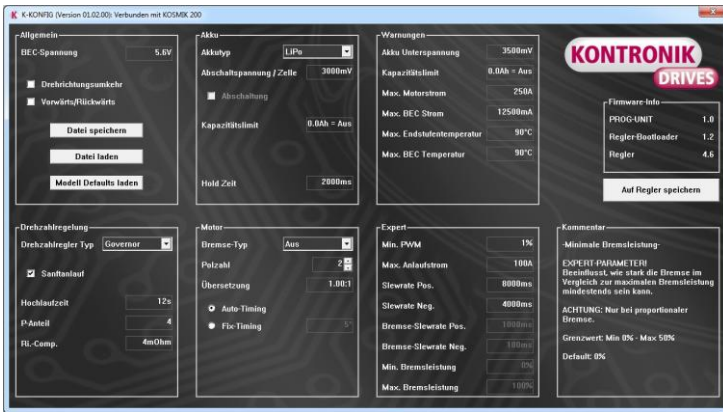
K-KONFIG (Version 01.02.00): Verbunden mit KOSMIK 200

Allgemein
BEC-Spannung 5.6V
Drehrichtungsumkehr
Vorwärts/Rückwärts
Datei speichern
Datei laden
Modell Defaults laden

Akku
Akkutyp LiPo
Abschaltspannung / Zelle 3000mV
Abschaltung
Kapazitätslimit 0.0Ah = Aus
Hold Zeit 2000ms

Warnungen
Akku Unterspannung 3500mV
Kapazitätslimit 0.0Ah = Aus
Max. Motorstrom 250A
Max. BEC Strom 12500mA
Max. Endstufentemperatur 90°C
Max. BEC Temperatur 90°C

KONTRONIK DRIVES

Firmware-Info
PROG-UNIT 1.0
Regler-Bootloader 1.2
Regler 4.6

Auf Regler speichern

Drehzahlregelung
Drehzahlregler Typ Governor
Sanftanlauf
Hochlaufzeit 12s
P-Anteil 4
Ri.-Comp. 4mOhm

Motor
Bremse-Typ Aus
Polzahl 2
Übersetzung 1.00:1
Auto-Timing
Fix-Timing 5°

Expert
Min. PWM 1%
Max. Anlaufstrom 100A
Slewrate Pos. 8000ms
Slewrate Neg. 4000ms
Bremse-Slewrate Pos. 1000ms
Bremse-Slewrate Neg. 100ms
Min. Bremsleistung 0%
Max. Bremsleistung 100%

Kommentar
-Minimale Bremsleistung-

EXPERT-PARAMETER!
Beeinflusst, wie stark die Bremse im Vergleich zur maximalen Bremsleistung mindestends sein kann.

ACHTUNG: Nur bei proportionaler Bremse.

Grenzwert: Min 0% - Max 50%

Default: 0%